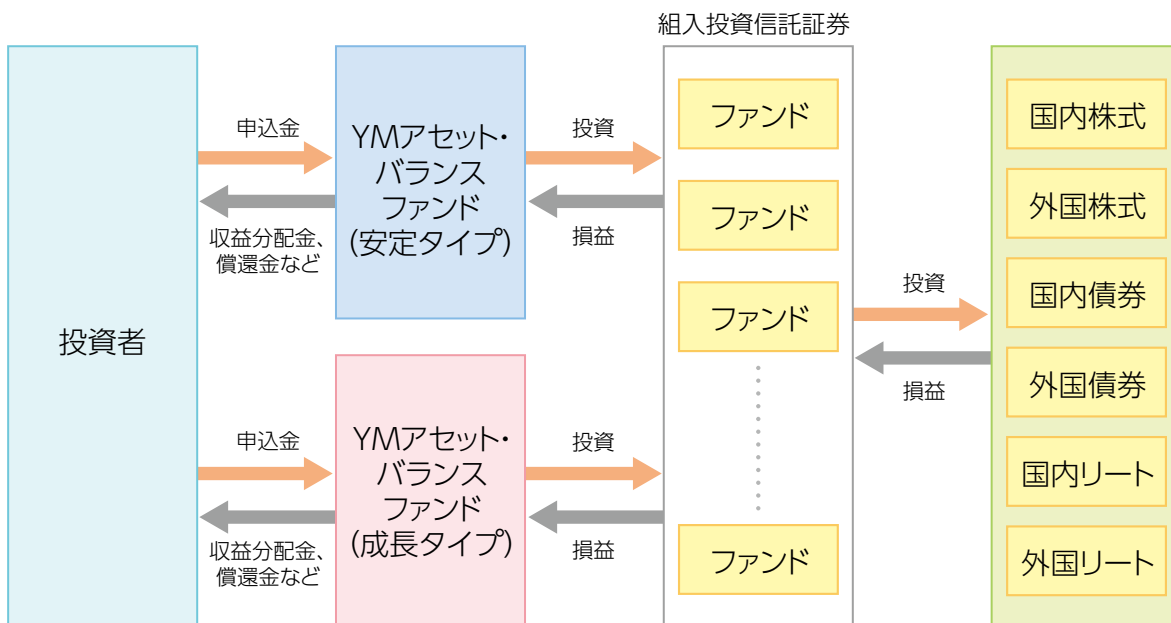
組入投資信託証券

投資者

申込金

収益分配金、償還金など

YMアセット・バランスファンド(安定タイプ)

投資

損益

申込金

収益分配金、償還金など

YMアセット・バランスファンド(成長タイプ)

投資

損益

ファンド

ファンド

ファンド

ファンド

投資

損益

国内株式

外国株式

国内債券

外国債券

国内リート

外国リート